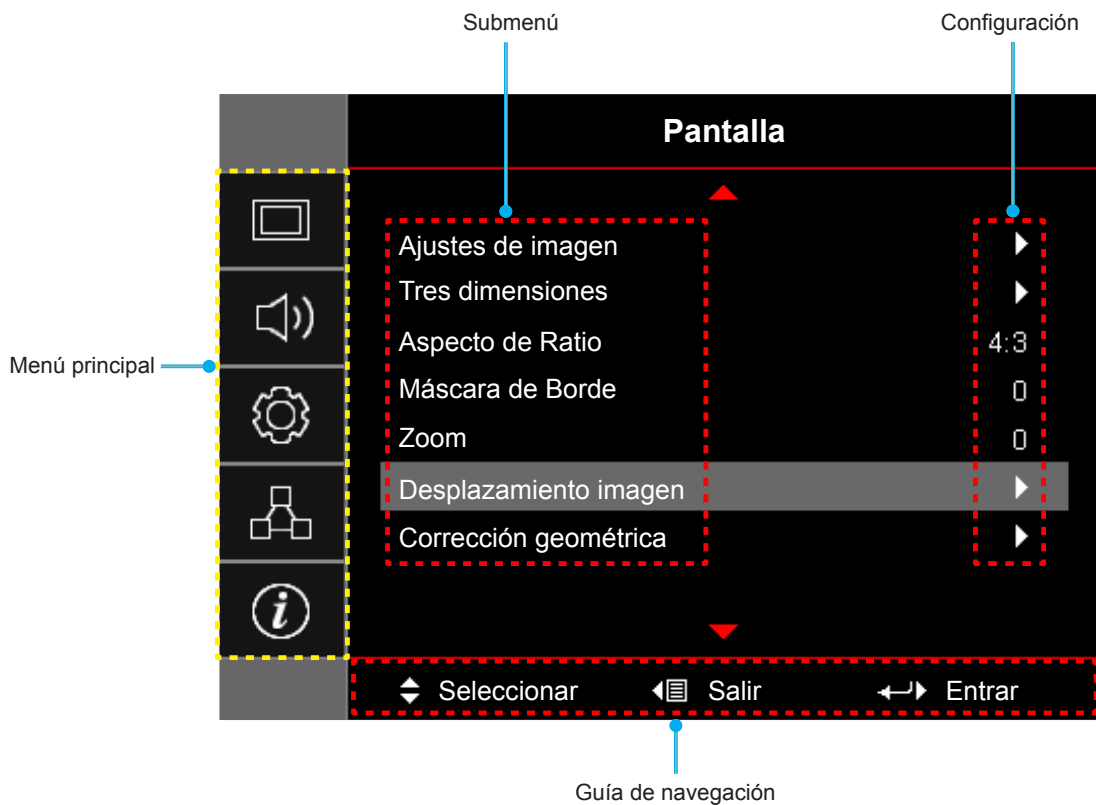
Submenú

Configuración

Pantalla

Ajustes de imagen

Tres dimensiones

Aspecto de Ratio 4:3

Máscara de Borde 0

Zoom 0

Desplazamiento imagen

Corrección geométrica

Menú principal

Seleccionar Salir Entrar

Guía de navegación